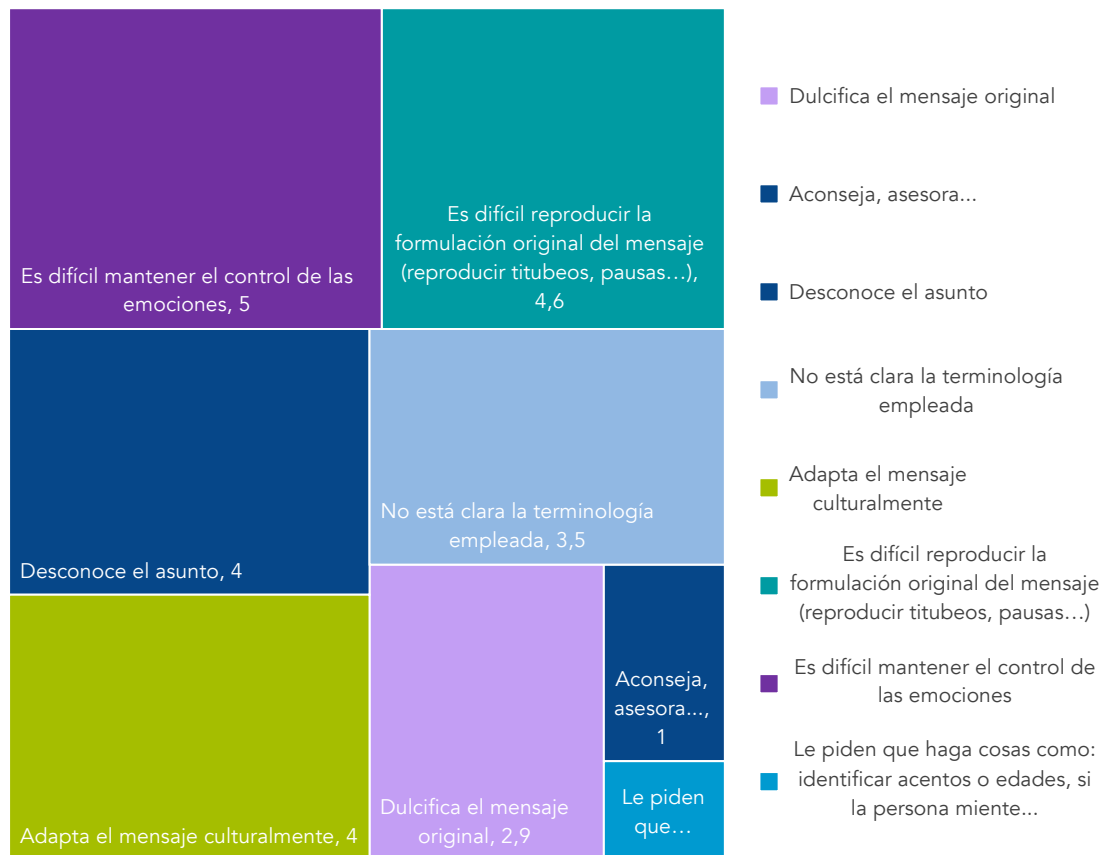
Es difícil mantener el control de las emociones, 5

Es difícil reproducir la formulación original del mensaje (reproducir titubeos, pausas…), 4,6

Desconoce el asunto, 4

No está clara la terminología empleada, 3,5

Adapta el mensaje culturalmente, 4

Dulcifica el mensaje original, 2,9

Aconseja, asesora..., 1

Le piden que…

Dulcifica el mensaje original

Aconseja, asesora...

Desconoce el asunto

No está clara la terminología empleada

Adapta el mensaje culturalmente

Es difícil reproducir la formulación original del mensaje (reproducir titubeos, pausas…)

Es difícil mantener el control de las emociones

Le piden que haga cosas como: identificar acentos o edades, si la persona miente...